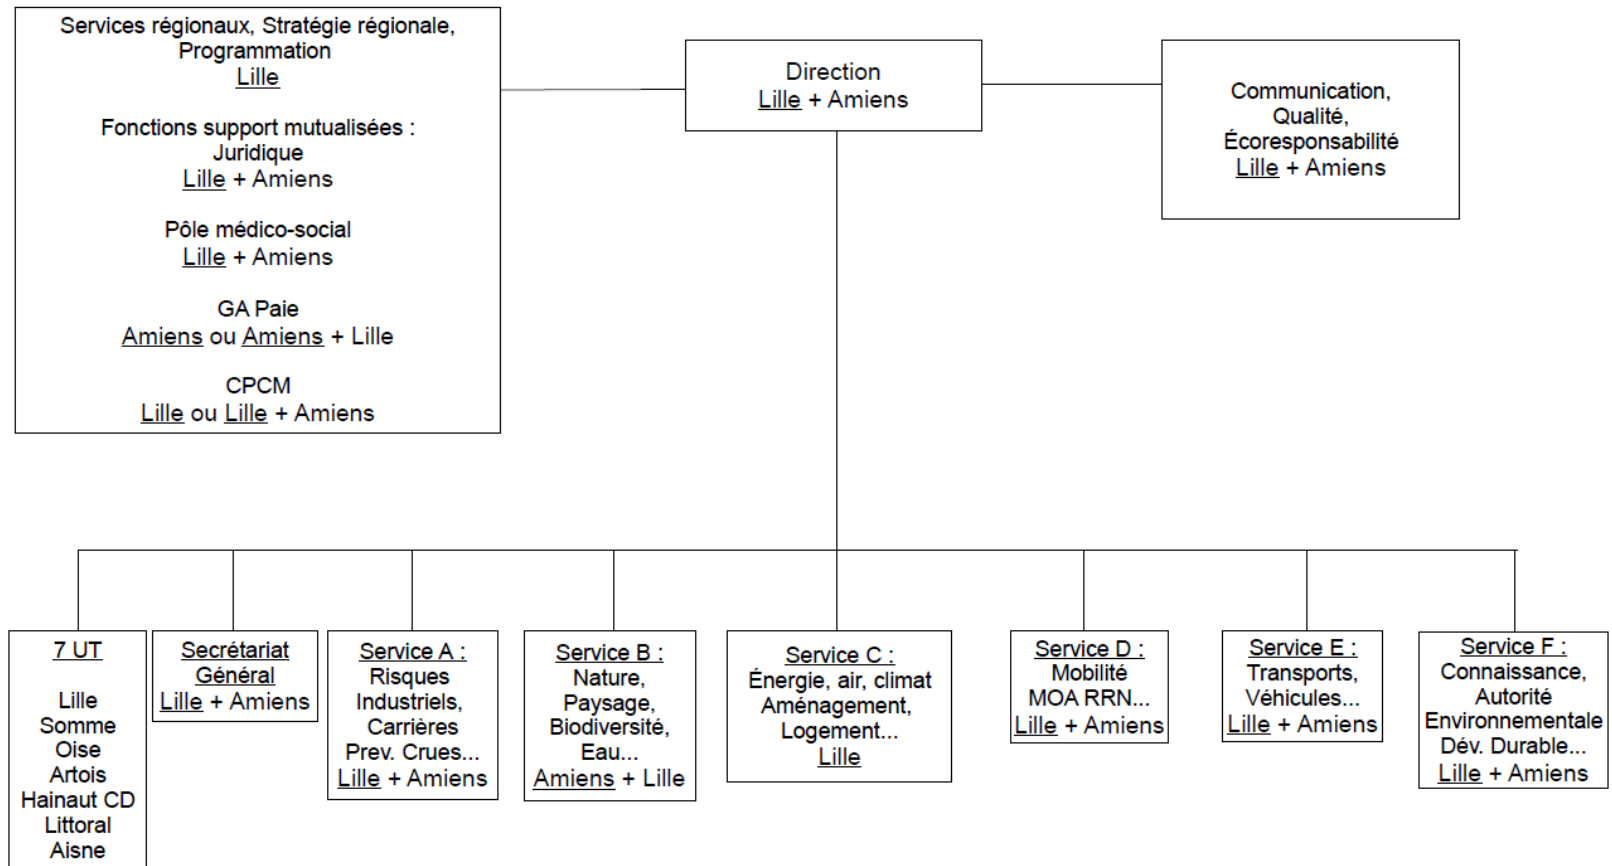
Services régionaux, Stratégie régionale, Programmation
Lille

Fonctions support mutualisées :
Juridique
Lille + Amiens

Pôle médico-social
Lille + Amiens

GA Paie
Amiens ou Amiens + Lille

CPCM
Lille ou Lille + Amiens

Direction
Lille + Amiens

Communication, Qualité, Écoresponsabilité
Lille + Amiens

7 UT

Lille
Somme
Oise
Artois
Hainaut CD
Littoral
Aisne

Secrétariat Général
Lille + Amiens

Service A :
Risques Industriels, Carrières
Prev. Crues...
Lille + Amiens

Service B :
Nature, Paysage, Biodiversité, Eau...
Amiens + Lille

Service C :
Énergie, air, climat
Aménagement, Logement...
Lille

Service D :
Mobilité
MOA RRN...
Lille + Amiens

Service E :
Transports, Véhicules...
Lille + Amiens

Service F :
Connaissance, Autorité Environnementale
Dév. Durable...
Lille + Amiens